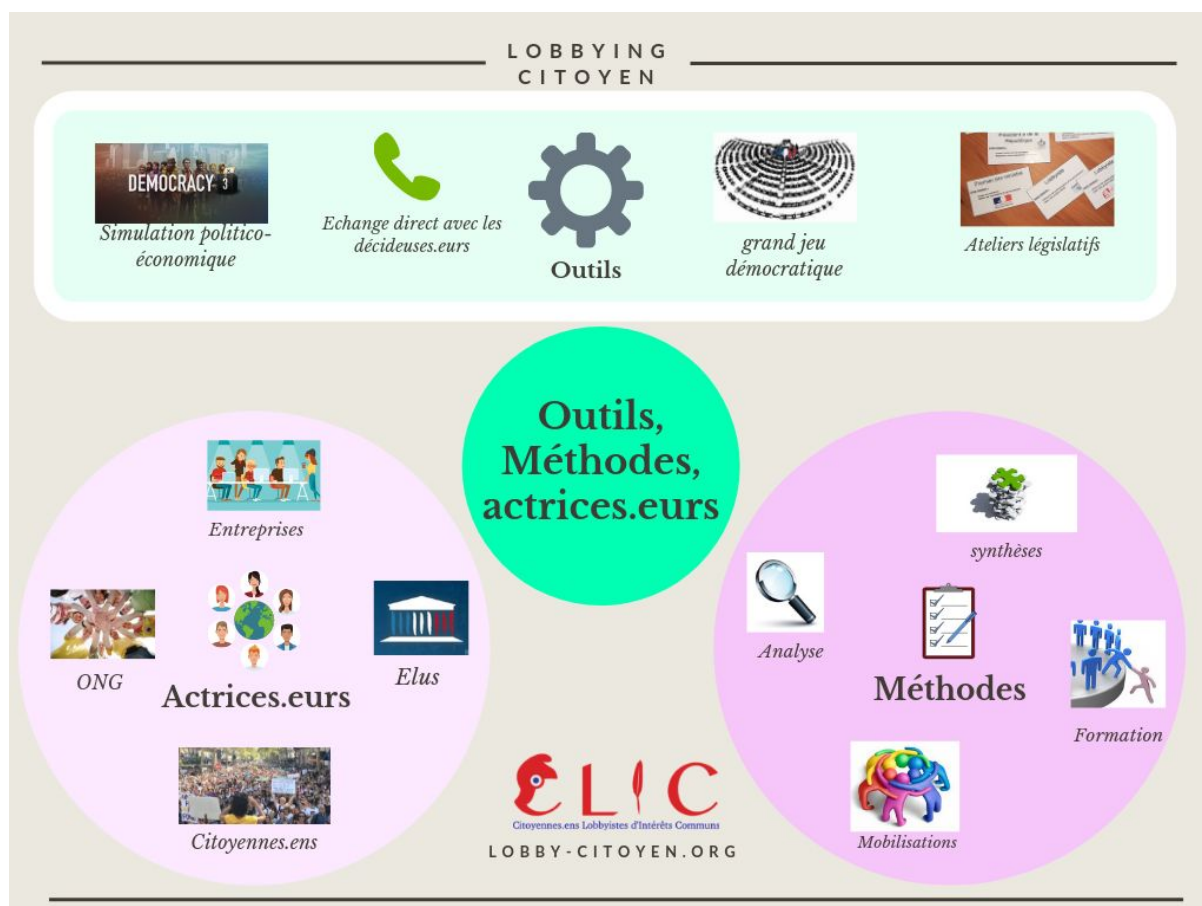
LOBBYING CITOYEN

DEMOCRACY 3

Simulation politico-économique

Echange direct avec les décideuses.eurs

Outils

grand jeu démocratique

Ateliers législatifs

Outils, Méthodes, actrices.eurs

Entreprises

ONG

Actrices.eurs

Elus

Citoyennes.ens

synthèses

Analyse

Méthodes

Formation

Mobilisations

CLIC

Citoyennes.ens Lobbyistes d'Intérêts Communs

LOBBY-CITOYEN.ORG